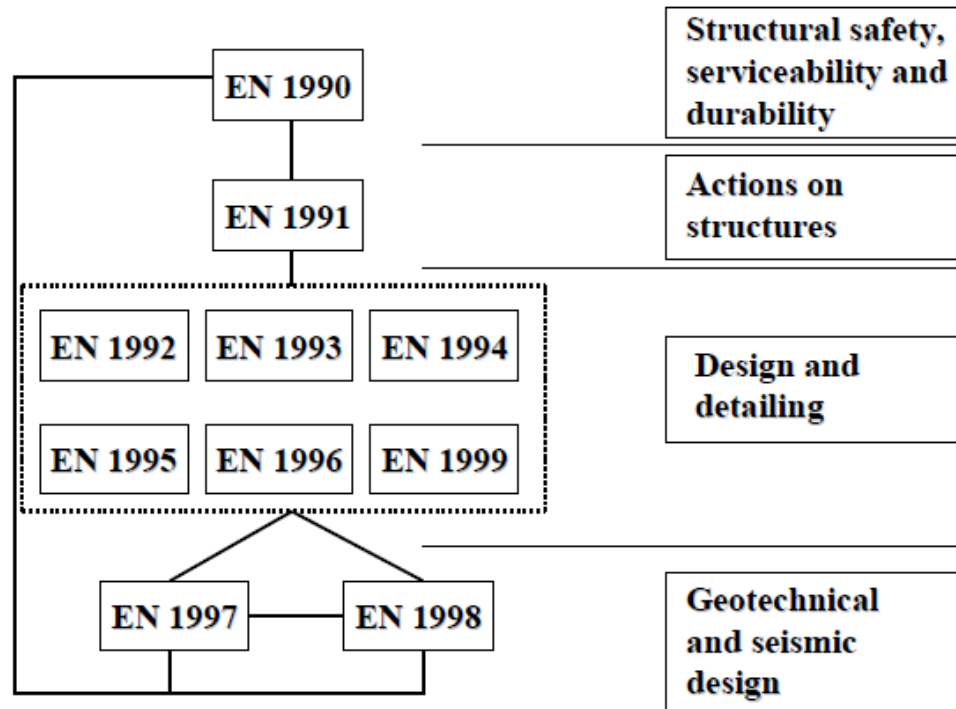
EN 1990

Structural safety, serviceability and durability

EN 1991

Actions on structures

EN 1992

EN 1993

EN 1994

EN 1995

EN 1996

EN 1999

Design and detailing

EN 1997

EN 1998

Geotechnical and seismic design